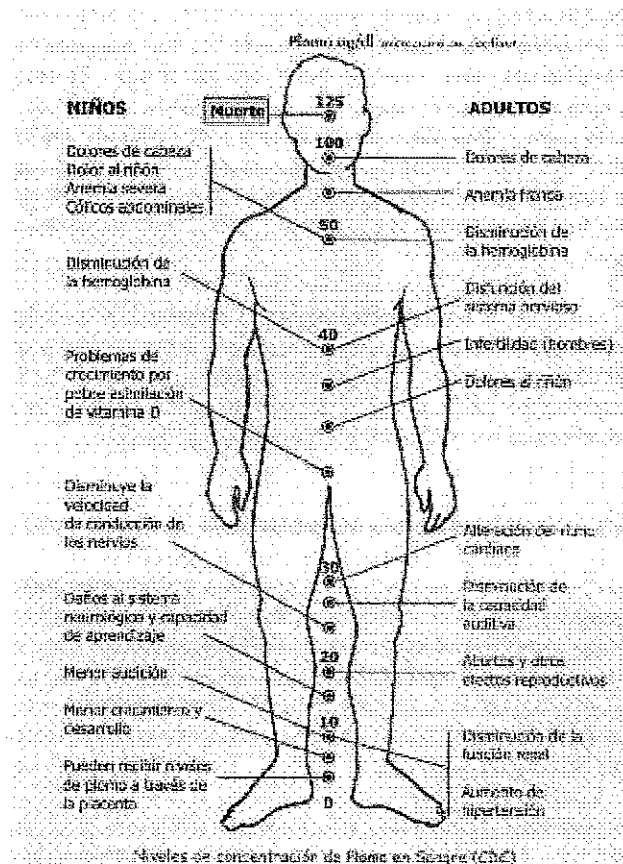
Plomo ug/dl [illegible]

NIÑOS

Muerte

125

ADULTOS

100

Dolores de cabeza
Dolor al riñón
Anemia severa
Cólicos abdominales

Dolores de cabeza

Anemia franca

50

Disminución de la hemoglobina

Disminución de la hemoglobina

Disfunción del sistema nervioso

40

Problemas de crecimiento por pobre estimulación de vitamina D

Infertilidad (hombres)

Dolores al riñón

Disminuye la velocidad de conducción de los nervios

Alteración del ritmo cardiaco

30

Disminución de la capacidad auditiva

Daños al sistema neurológico y capacidad de aprendizaje

20

Menor audición

Abortos y otros efectos reproductivos

Menor crecimiento y desarrollo

10

Disminución de la función renal

Pueden recibir niveles de plomo a través de la placenta

0

Aumento de hipertensión

Niveles de concentración de Plomo en Sangre (CDC)